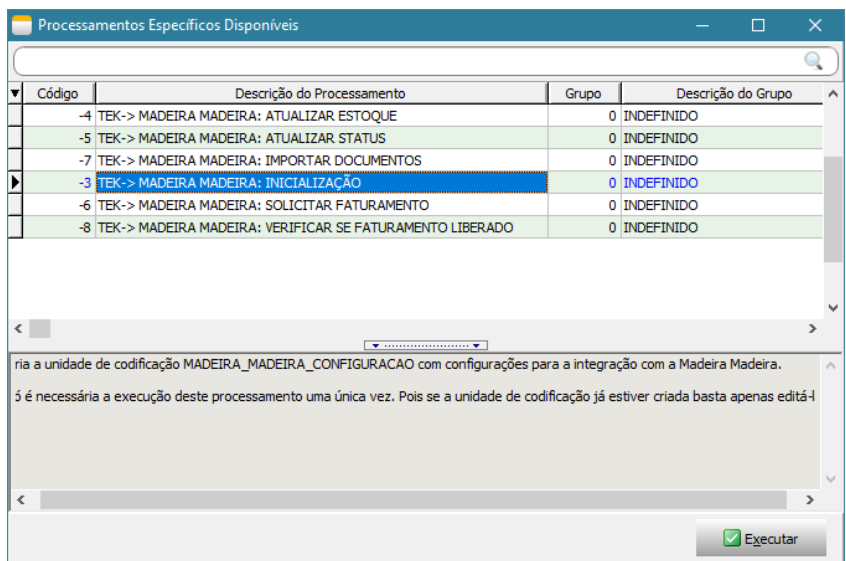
Processamentos Específicos Disponíveis

| Código | Descrição do Processamento | Grupo | Descrição do Grupo |
|---|---|---|---|
| -4 | TEK-> MADEIRA MADEIRA: ATUALIZAR ESTOQUE | 0 | INDEFINIDO |
| -5 | TEK-> MADEIRA MADEIRA: ATUALIZAR STATUS | 0 | INDEFINIDO |
| -7 | TEK-> MADEIRA MADEIRA: IMPORTAR DOCUMENTOS | 0 | INDEFINIDO |
| -3 | TEK-> MADEIRA MADEIRA: INICIALIZAÇÃO | 0 | INDEFINIDO |
| -6 | TEK-> MADEIRA MADEIRA: SOLICITAR FATURAMENTO | 0 | INDEFINIDO |
| -8 | TEK-> MADEIRA MADEIRA: VERIFICAR SE FATURAMENTO LIBERADO | 0 | INDEFINIDO |

ria a unidade de codificação MADEIRA_MADEIRA_CONFIGURACAO com configurações para a integração com a Madeira Madeira.

ó é necessária a execução deste processamento uma única vez. Pois se a unidade de codificação já estiver criada basta apenas editá-l

Executar